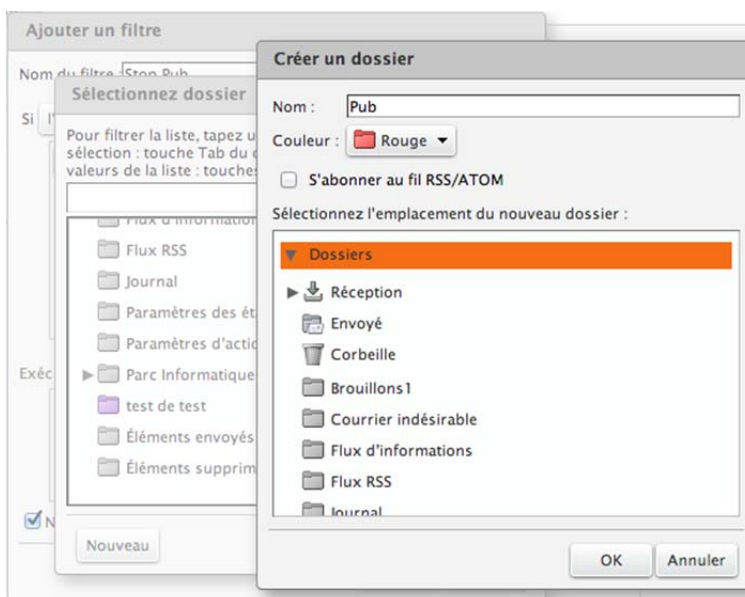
Ajouter un filtre

Nom du filtre : Stop Pub

Si

Exéc

N

Sélectionnez dossier

Pour filtrer la liste, tapez u sélection : touche Tab du valeurs de la liste : touches

Flux d'information
Flux RSS
Journal
Paramètres des ét
Paramètres d'actio
Parc Informatique
test de test
Éléments envoyés
Éléments supprim

Nouveau

Créer un dossier

Nom : Pub

Couleur : Rouge

S'abonner au fil RSS/ATOM

Sélectionnez l'emplacement du nouveau dossier :

Dossiers
Réception
Envoyé
Corbeille
Brouillons1
Courrier indésirable
Flux d'informations
Flux RSS
Journal

OK
Annuler